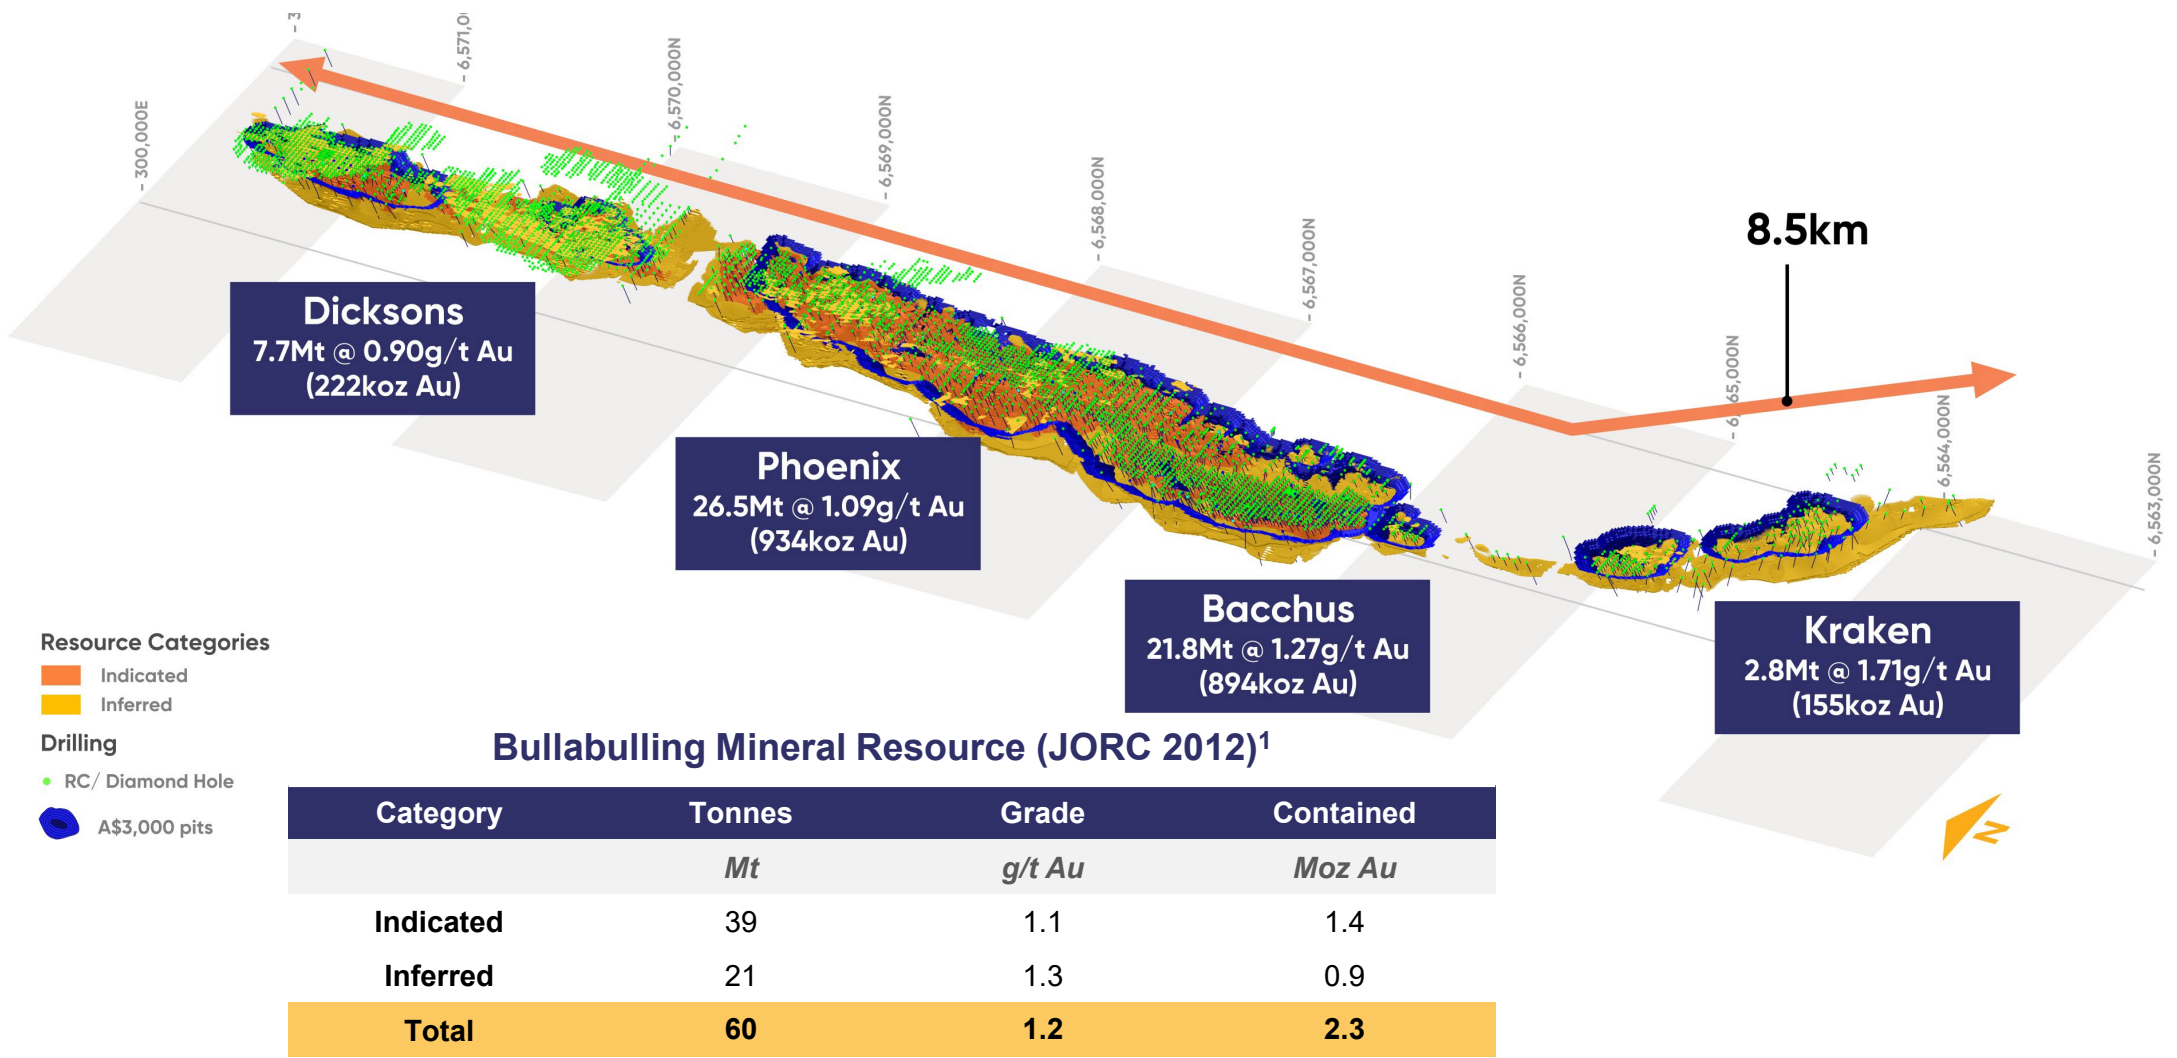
3
6,571,0
6,570,000N
300,000E
6,569,000N
6,568,000N
6,567,000N
6,566,000N
6,565,000N
6,564,000N
6,563,000N

8.5km

Dicksons
7.7Mt @ 0.90g/t Au
(222koz Au)

Phoenix
26.5Mt @ 1.09g/t Au
(934koz Au)

Bacchus
21.8Mt @ 1.27g/t Au
(894koz Au)

Kraken
2.8Mt @ 1.71g/t Au
(155koz Au)

Resource Categories
Indicated
Inferred
Drilling
RC/ Diamond Hole
A$3,000 pits

Bullabulling Mineral Resource (JORC 2012)$^1$

| Category | Tonnes | Grade | Contained |
|---|---|---|---|
| | Mt | g/t Au | Moz Au |
| Indicated | 39 | 1.1 | 1.4 |
| Inferred | 21 | 1.3 | 0.9 |
| Total | 60 | 1.2 | 2.3 |